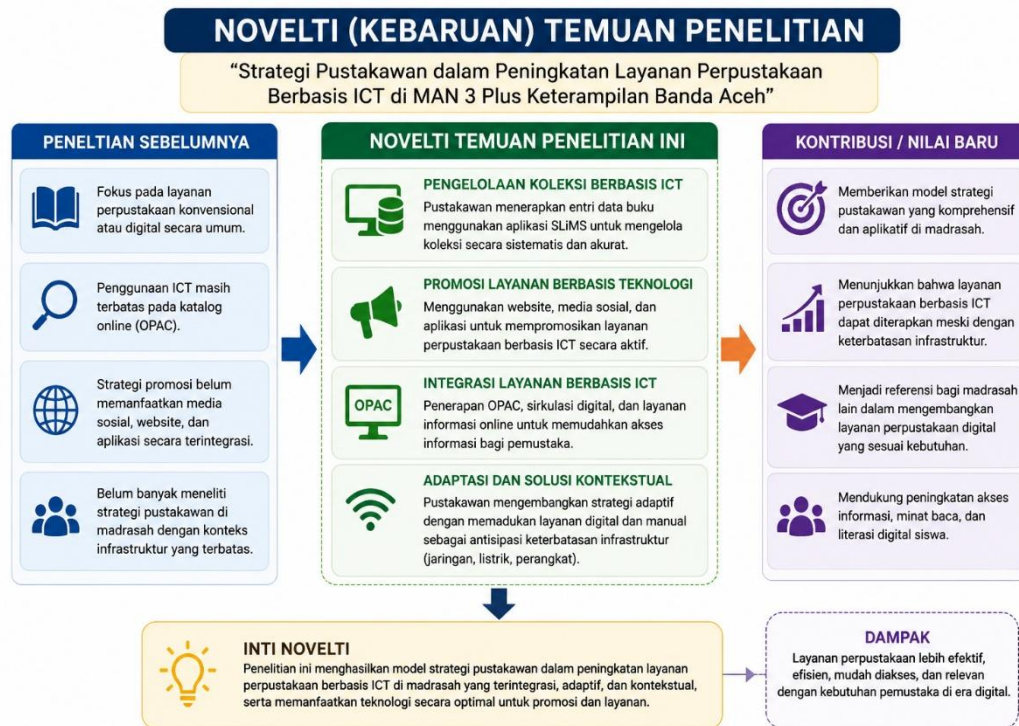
NOVELTI (KEBARUAN) TEMUAN PENELITIAN

"Strategi Pustakawan dalam Peningkatan Layanan Perpustakaan Berbasis ICT di MAN 3 Plus Keterampilan Banda Aceh"

PENELTIAN SEBELUMNYA

Fokus pada layanan perpustakaan konvensional atau digital secara umum.

Penggunaan ICT masih terbatas pada katalog online (OPAC).

Strategi promosi belum memanfaatkan media sosial, website, dan aplikasi secara terintegrasi.

Belum banyak meneliti strategi pustakawan di madrasah dengan konteks infrastruktur yang terbatas.

NOVELTI TEMUAN PENELITIAN INI

PENGELOLAAN KOLEKSI BERBASIS ICT
Pustakawan menerapkan entri data buku menggunakan aplikasi SLiMS untuk mengelola koleksi secara sistematis dan akurat.

PROMOSI LAYANAN BERBASIS TEKNOLOGI
Menggunakan website, media sosial, dan aplikasi untuk mempromosikan layanan perpustakaan berbasis ICT secara aktif.

OPAC

INTEGRASI LAYANAN BERBASIS ICT
Penerapan OPAC, sirkulasi digital, dan layanan informasi online untuk memudahkan akses informasi bagi pemustaka.

ADAPTASI DAN SOLUSI KONTEKSTUAL
Pustakawan mengembangkan strategi adaptif dengan memadukan layanan digital dan manual sebagai antisipasi keterbatasan infrastruktur (jaringan, listrik, perangkat).

KONTRIBUSI / NILAI BARU

Memberikan model strategi pustakawan yang komprehensif dan aplikatif di madrasah.

Menunjukkan bahwa layanan perpustakaan berbasis ICT dapat diterapkan meski dengan keterbatasan infrastruktur.

Menjadi referensi bagi madrasah lain dalam mengembangkan layanan perpustakaan digital yang sesuai kebutuhan.

Mendukung peningkatan akses informasi, minat baca, dan literasi digital siswa.

INTI NOVELTI
Penelitian ini menghasilkan model strategi pustakawan dalam peningkatan layanan perpustakaan berbasis ICT di madrasah yang terintegrasi, adaptif, dan kontekstual, serta memanfaatkan teknologi secara optimal untuk promosi dan layanan.

DAMPAK
Layanan perpustakaan lebih efektif, efisien, mudah diakses, dan relevan dengan kebutuhan pemustaka di era digital.